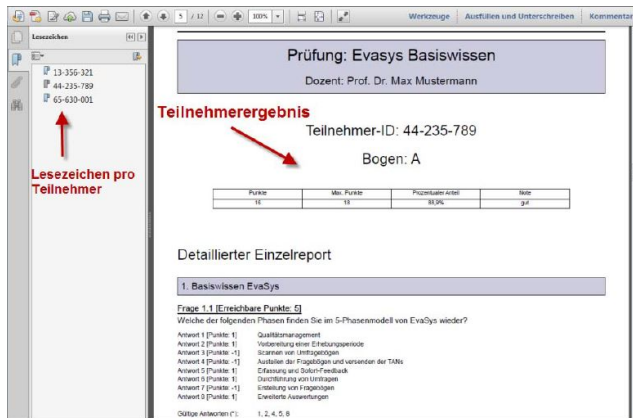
5 / 12 100%

Werkzeuge Ausfüllen und Unterschreiben Kommentar

Lesezeichen

13-356-321
44-235-789
65-630-001

Lesezeichen pro Teilnehmer

Prüfung: Evasys Basiswissen

Dozent: Prof. Dr. Max Mustermann

Teilnehmerergebnis

Teilnehmer-ID: 44-235-789

Bogen: A

| Punkte | Max. Punkte | Prozentualer Anteil | Note |
|---|---|---|---|
| 16 | 18 | 88,9% | gut |

Detaillierter Einzelreport

1. Basiswissen EvaSys

Frage 1.1 [Erreichbare Punkte: 5]

Welche der folgenden Phasen finden Sie im 5-Phasenmodell von EvaSys wieder?

Antwort 1 [Punkte: 1] Qualitätsmanagement
Antwort 2 [Punkte: 1] Vorbereitung einer Erhebungsperiode
Antwort 3 [Punkte: -1] Scannen von Umfragebögen
Antwort 4 [Punkte: -1] Austeilen der Fragebögen und versenden der TANs
Antwort 5 [Punkte: 1] Erfassung und Sofort-Feedback
Antwort 6 [Punkte: 1] Durchführung von Umfragen
Antwort 7 [Punkte: -1] Erstellung von Fragebögen
Antwort 8 [Punkte: 1] Erweiterte Auswertungen

Gültige Antworten (*): 1, 2, 4, 5, 8